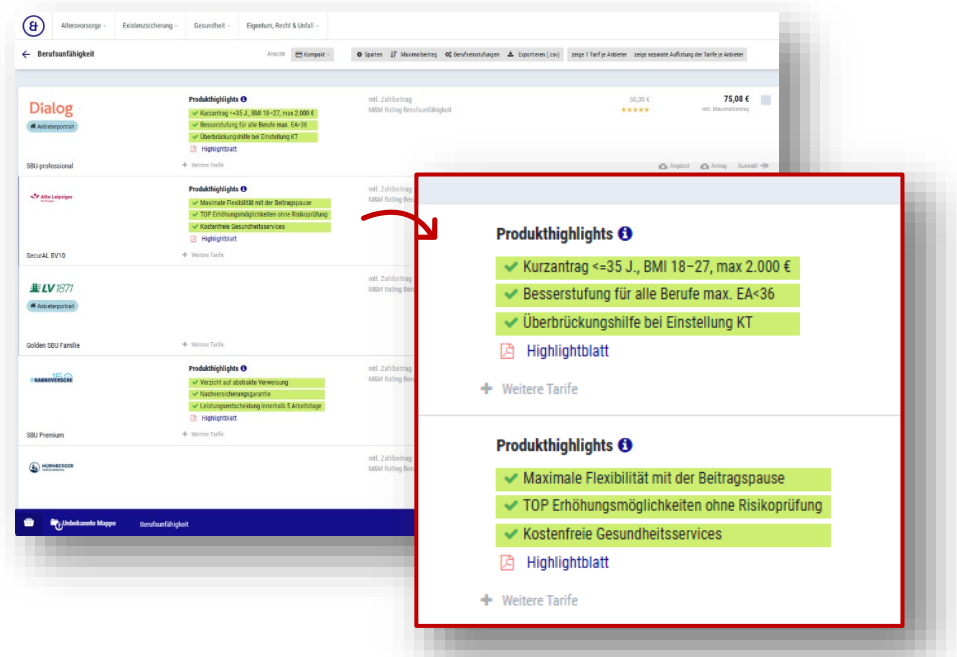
Altersvorsorge Existenzsicherung Gesundheit Eigentum, Recht & Unfall

Berufsunfähigkeit

Ansicht Kompakt Spalten Maximalbeitrag Berufseinstufungen Exportieren (.csv) zeige 1 Tarif je Anbieter zeige separate Auflistung der Tarife je Anbieter

Dialog
Anbieterportrait
SBU-professional

Produkthighlights
Kurzantrag <=35 J., BMI 18-27, max 2.000 €
Besserstufung für alle Berufe max. EA<36
Überbrückungshilfe bei Einstellung KT
Highlightblatt
Weitere Tarife

mtl. Zahlbeitrag
M&M Rating Berufsunfähigkeit

50,00 €
75,08 €
mtl. Maximalbeitrag

Angebot Antrag Auswahl

Alte Leipziger
SecurAL BV10

Produkthighlights
Maximale Flexibilität mit der Beitragspause
TOP Erhöhungsmöglichkeiten ohne Risikoprüfung
Kostenfreie Gesundheitsservices
Highlightblatt
Weitere Tarife

mtl. Zahlbeitrag
M&M Rating

LV 1871
Anbieterportrait
Golden SBU Familie

Weitere Tarife

mtl. Zahlbeitrag
M&M Rating Berufsunfähigkeit

HANNOVERSCHE
SBU Premium

Produkthighlights
Verzicht auf abstrakte Verweisung
Nachversicherungsgarantie
Leistungsentscheidung innerhalb 5 Arbeitstage
Highlightblatt
Weitere Tarife

mtl. Zahlbeitrag
M&M Rating Berufsunfähigkeit

NÜRNBERGER

mtl. Zahlbeitrag
M&M Rating Berufsunfähigkeit

Unbekannte Mappe Berufsunfähigkeit

Produkthighlights
Kurzantrag <=35 J., BMI 18−27, max 2.000 €
Besserstufung für alle Berufe max. EA<36
Überbrückungshilfe bei Einstellung KT
Highlightblatt
Weitere Tarife

Produkthighlights
Maximale Flexibilität mit der Beitragspause
TOP Erhöhungsmöglichkeiten ohne Risikoprüfung
Kostenfreie Gesundheitsservices
Highlightblatt
Weitere Tarife